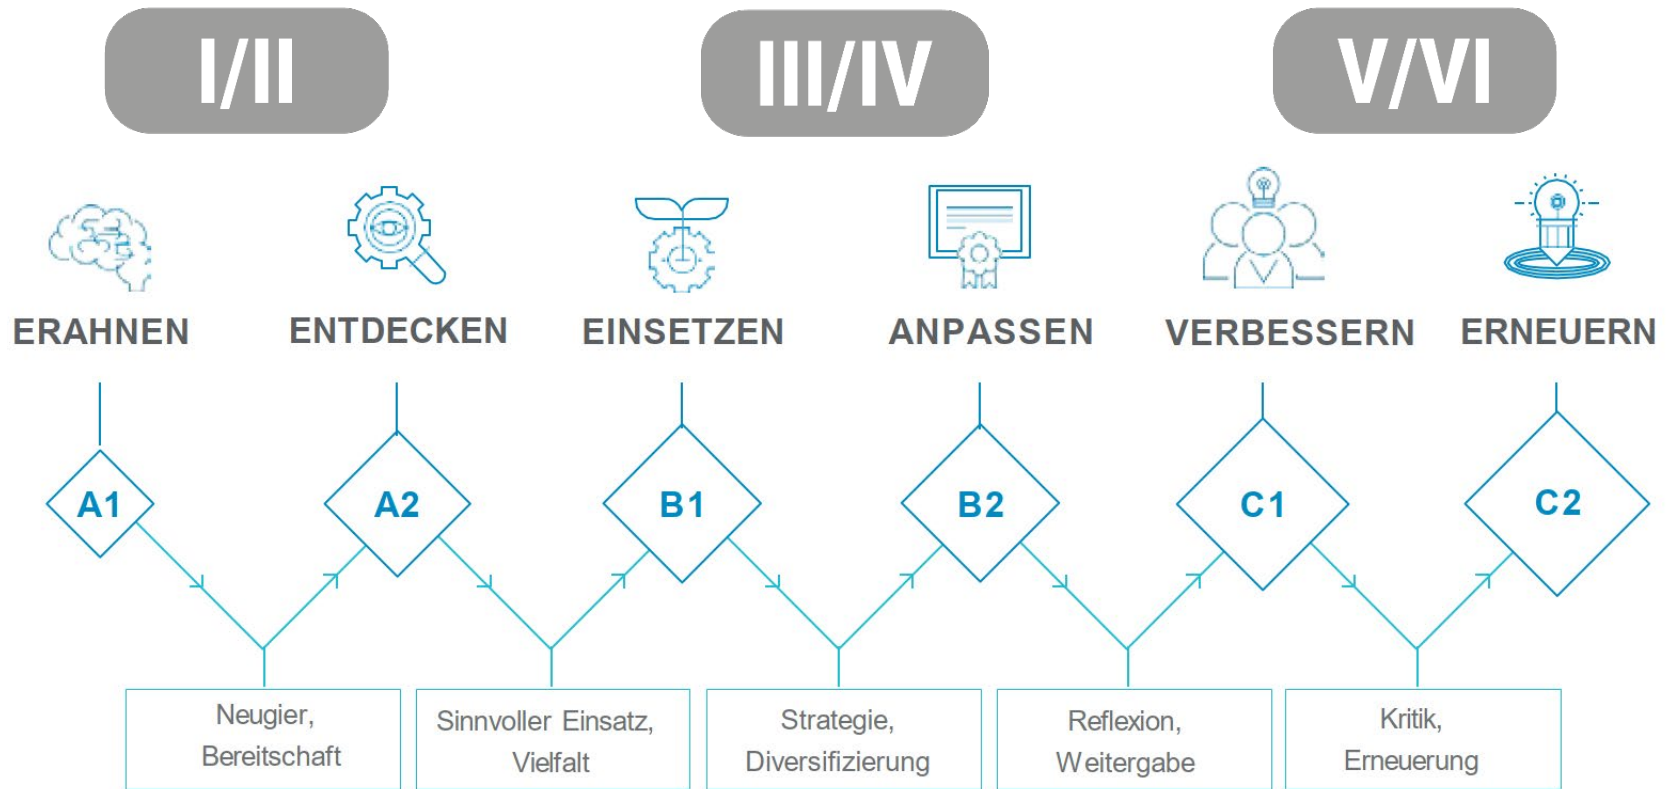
I/II

III/IV

V/VI

ERAHNEN

ENTDECKEN

EINSETZEN

ANPASSEN

VERBESSERN

ERNEUERN

A1

A2

B1

B2

C1

C2

Neugier, Bereitschaft

Sinnvoller Einsatz, Vielfalt

Strategie, Diversifizierung

Reflexion, Weitergabe

Kritik, Erneuerung